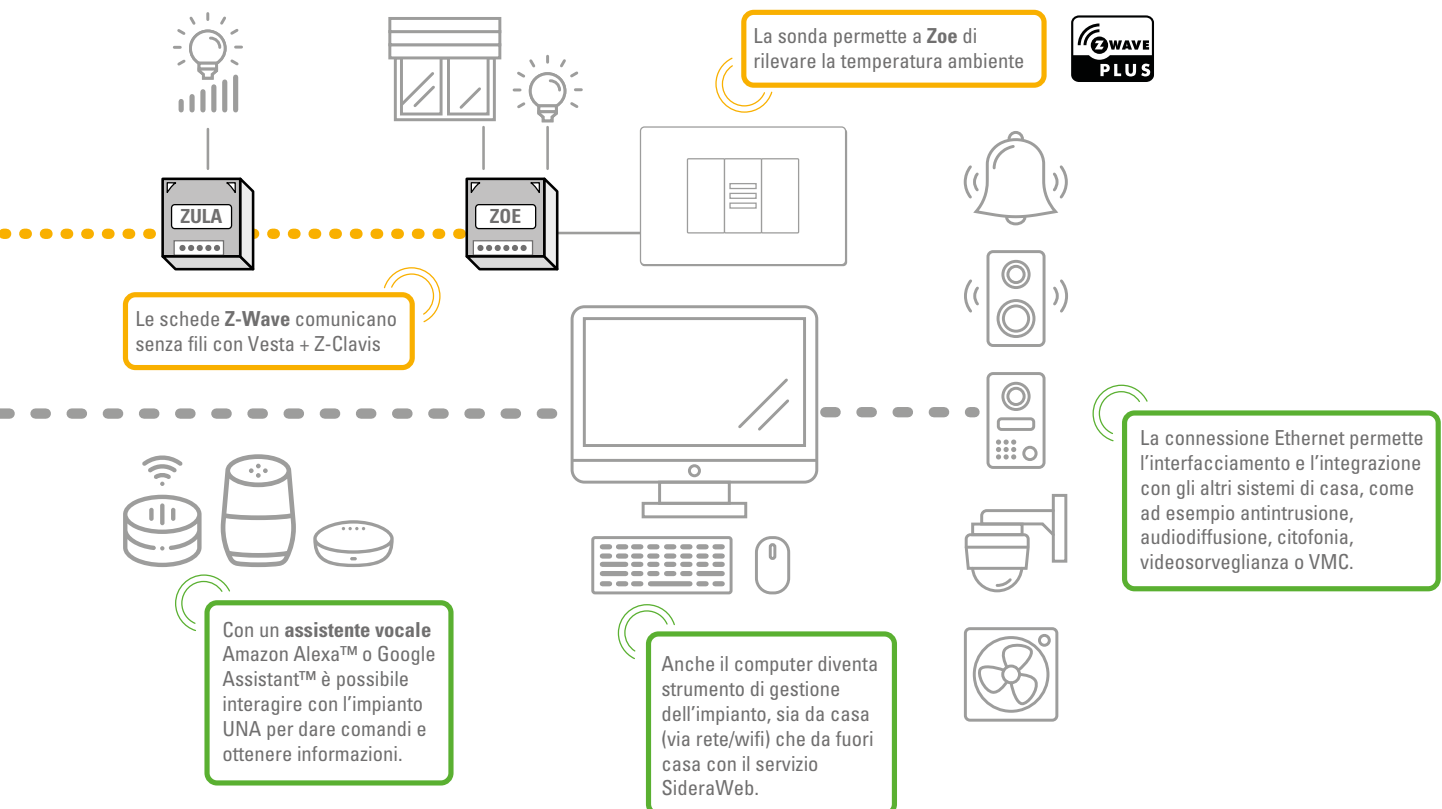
La sonda permette a **Zoe** di rilevare la temperatura ambiente

Z WAVE PLUS

ZULA

ZOE

Le schede **Z-Wave** comunicano senza fili con Vesta + Z-Clavis

La connessione Ethernet permette l'interfacciamento e l'integrazione con gli altri sistemi di casa, come ad esempio antintrusione, audiodiffusione, citofonia, videosorveglianza o VMC.

Con un **assistente vocale** Amazon Alexa™ o Google Assistant™ è possibile interagire con l'impianto UNA per dare comandi e ottenere informazioni.

Anche il computer diventa strumento di gestione dell'impianto, sia da casa (via rete/wifi) che da fuori casa con il servizio SideraWeb.